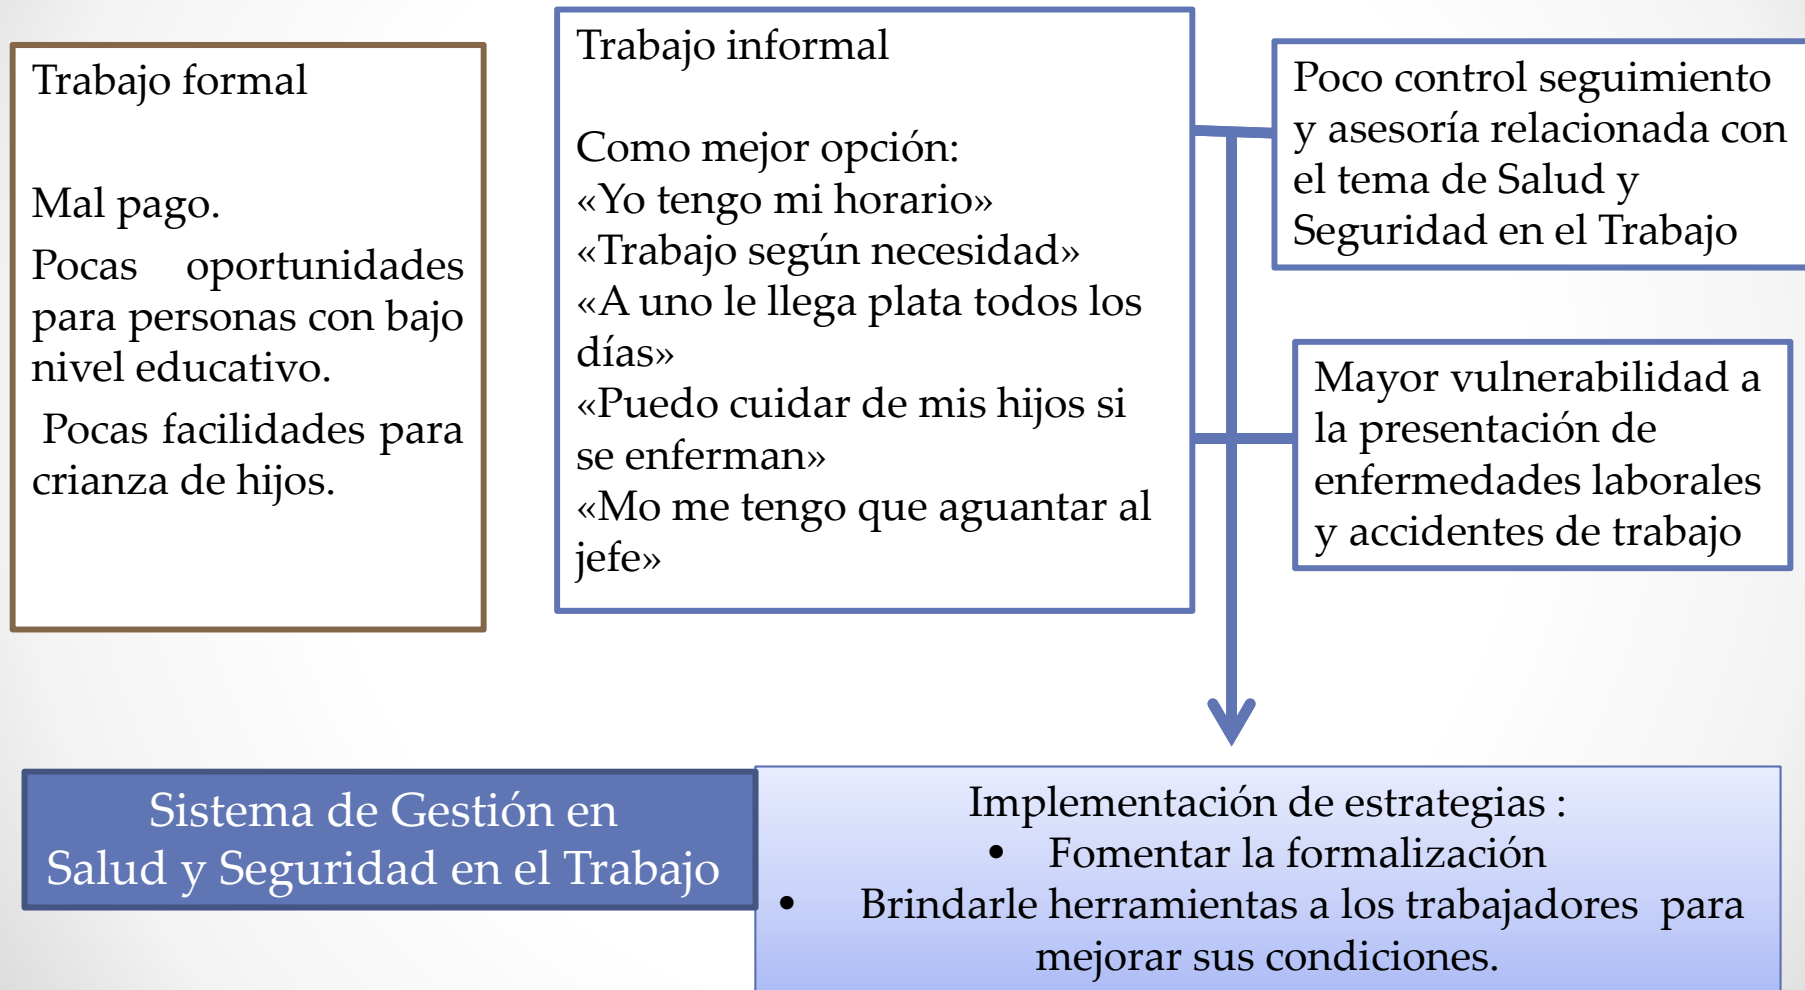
Trabajo formal

Mal pago.

Pocas oportunidades para personas con bajo nivel educativo.

Pocas facilidades para crianza de hijos.

Trabajo informal

Como mejor opción:
«Yo tengo mi horario»
«Trabajo según necesidad»
«A uno le llega plata todos los días»
«Puedo cuidar de mis hijos si se enferman»
«Mo me tengo que aguantar al jefe»

Poco control seguimiento y asesoría relacionada con el tema de Salud y Seguridad en el Trabajo

Mayor vulnerabilidad a la presentación de enfermedades laborales y accidentes de trabajo

Sistema de Gestión en Salud y Seguridad en el Trabajo

Implementación de estrategias :
• Fomentar la formalización
• Brindarle herramientas a los trabajadores para mejorar sus condiciones.